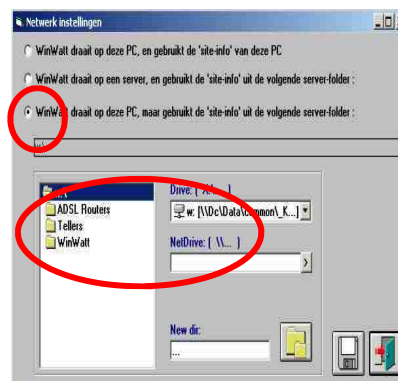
Netwerk instellingen

WinWatt draait op deze PC, en gebruikt de 'site-info' van deze PC

WinWatt draait op een server, en gebruikt de 'site-info' uit de volgende server-folder :

WinWatt draait op deze PC, maar gebruikt de 'site-info' uit de volgende server-folder :

w:\...

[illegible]
ADSL Routers
Tellers
WinWatt

Drive: ( X:\... )

w: [\\Dc\Data\Common\_K...]

NetDrive: ( \\... )

>

New dir:

...